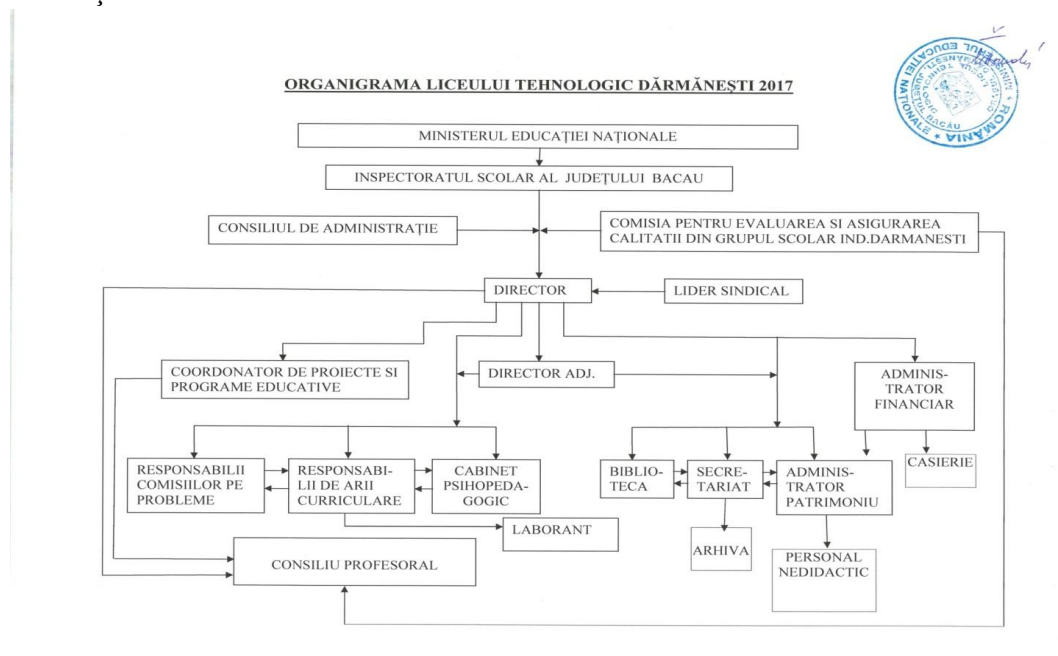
ORGANIGRAMA LICEULUI TEHNOLOGIC DĂRMĂNEȘTI 2017

MINISTERUL EDUCAȚIEI NAȚIONALE

INSPECTORATUL SCOLAR AL JUDEȚULUI BACAU

CONSILIUL DE ADMINISTRAȚIE

COMISIA PENTRU EVALUAREA SI ASIGURAREA CALITATII DIN GRUPUL SCOLAR IND.DARMANESTI

DIRECTOR

LIDER SINDICAL

COORDONATOR DE PROIECTE SI PROGRAME EDUCATIVE

DIRECTOR ADJ.

ADMINISTRATOR FINANCIAR

RESPONSABILII COMISIILOR PE PROBLEME

RESPONSABILII DE ARII CURRICULARE

CABINET PSIHOPEDAGOGIC

BIBLIOTECA

SECRETARIAT

ADMINISTRATOR PATRIMONIU

CASIERIE

LABORANT

ARHIVA

CONSILIU PROFESORAL

PERSONAL NEDIDACTIC

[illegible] EDUCAȚIEI NAȚIONALE * ROMÂNIA * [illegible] BACĂU